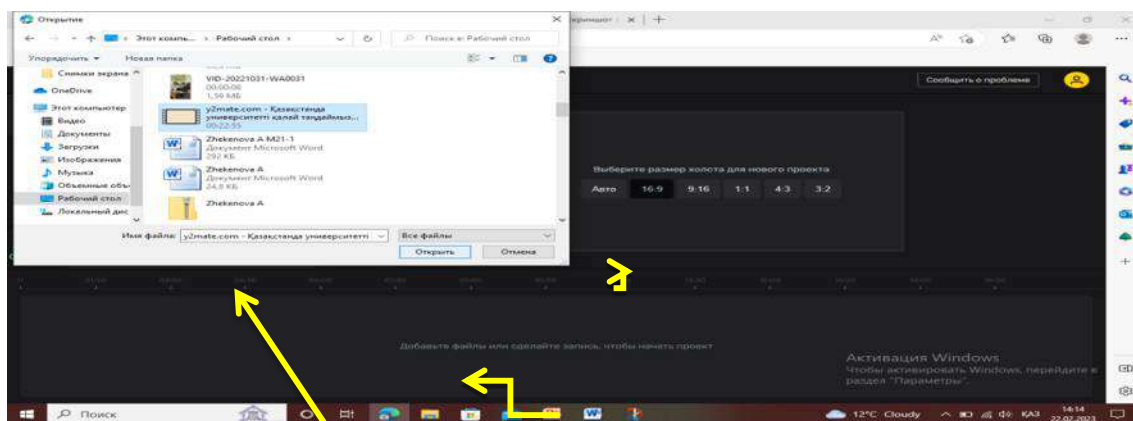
Открытие

Этот компь... › Рабочий стол ›

Поиск в: Рабочий стол

Упорядочить ▾ Новая папка

Снимки экрана
OneDrive
Этот компьютер
Видео
Документы
Загрузки
Изображения
Музыка
Объемные объ
Рабочий стол
Локальный дис

VID-20221031-WA0031
00:00:08
1,50 МБ

y2mate.com - Қазақстанда университеті қалай таңдаймыз...
00:22:55

Zhekenova A M21-1
Документ Microsoft Word
292 КБ

Zhekenova A
Документ Microsoft Word
24,8 КБ

Zhekenova A

Имя файла: y2mate.com - Қазақстанда университеті

Все файлы

Открыть

Отмена

Сообщить о проблеме

Выберите размер холста для нового проекта

Авто 16:9 9:16 1:1 4:3 3:2

Добавьте файлы или сделайте запись, чтобы начать проект

Активация Windows
Чтобы активировать Windows, перейдите в раздел "Параметры".

Поиск

12°C Cloudy

ҚАЗ

14:14
22.02.2023